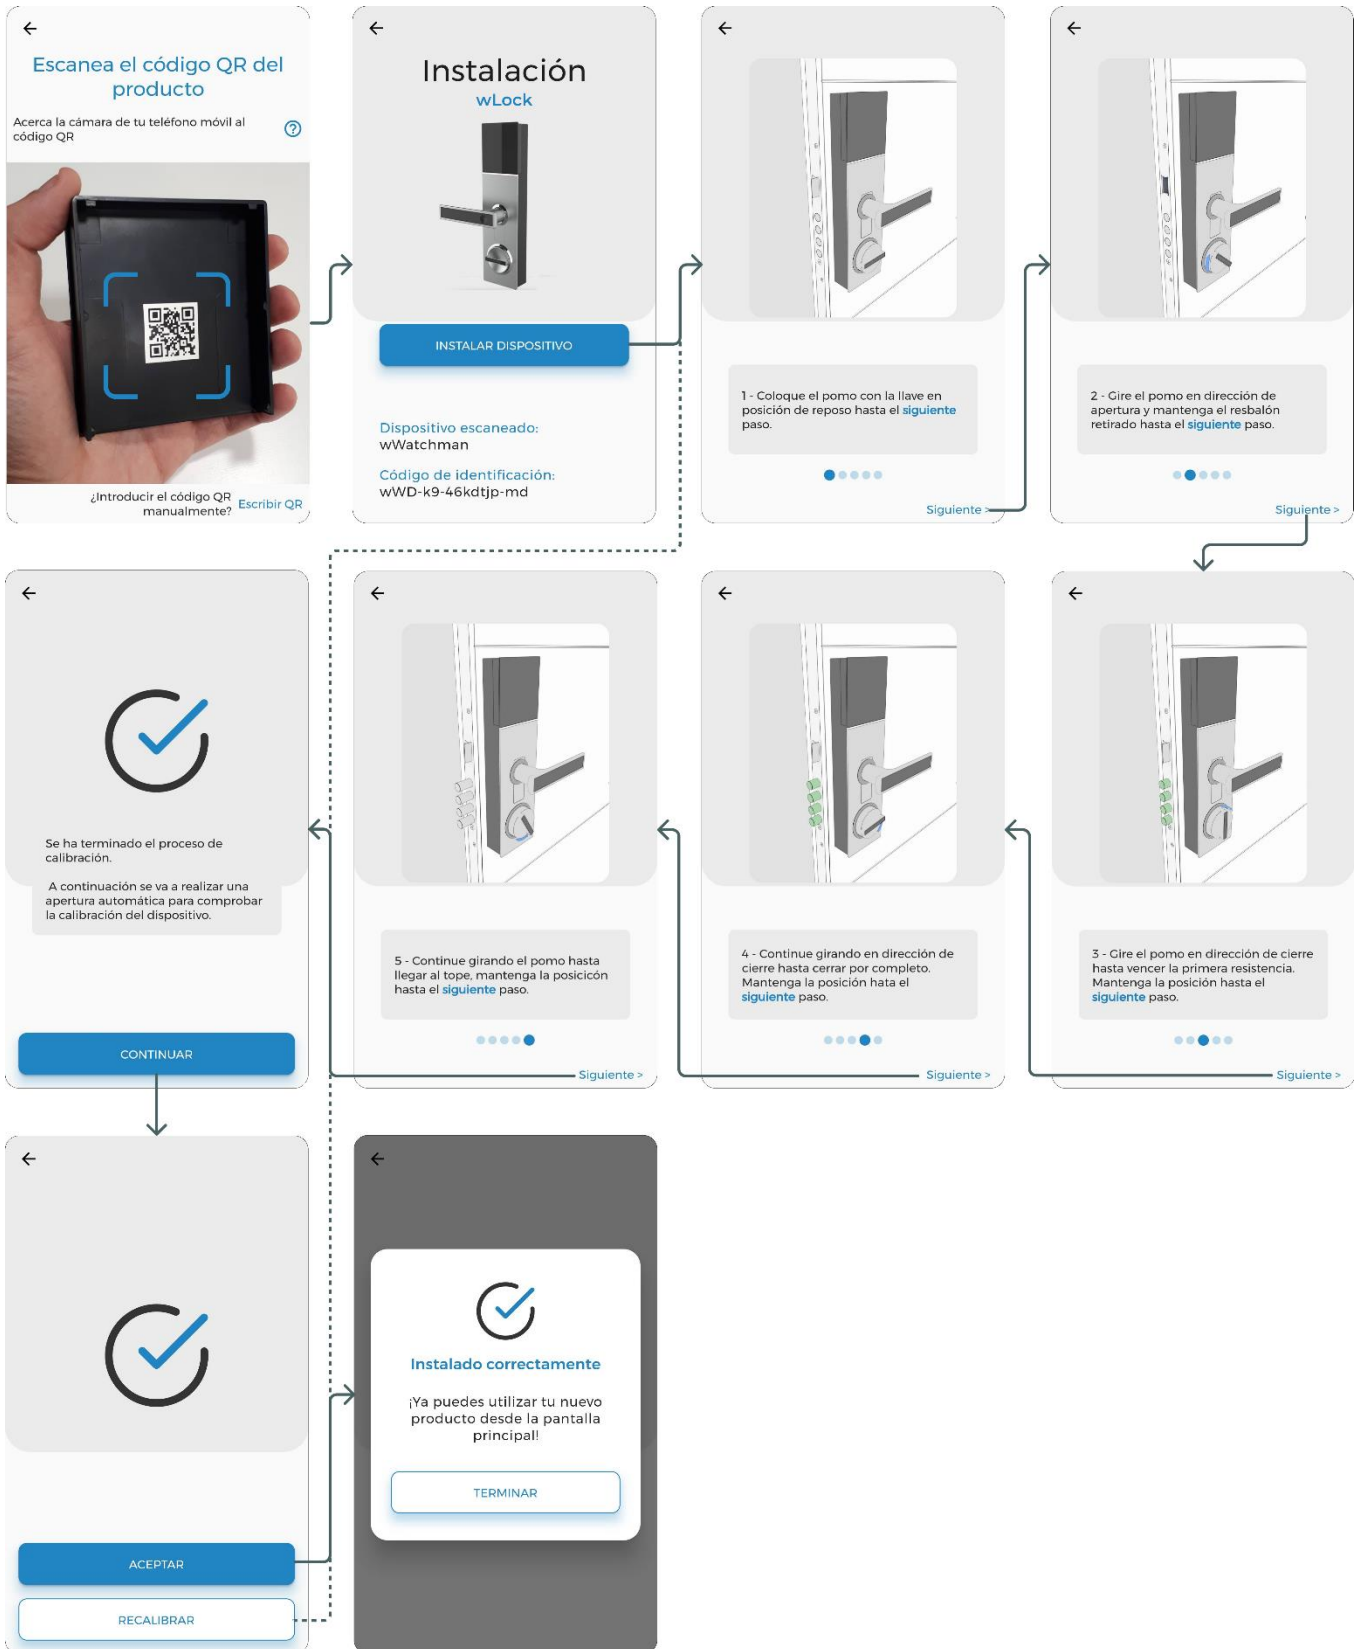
←

Escanea el código QR del producto

Acerca la cámara de tu teléfono móvil al código QR

?

¿Introducir el código QR manualmente? Escribir QR

←

Instalación

wLock

INSTALAR DISPOSITIVO

Dispositivo escaneado:
wWatchman

Código de identificación:
wWD-k9-46kdtjp-md

←

1 - Coloque el pomo con la llave en posición de reposo hasta el siguiente paso.

Siguiente >

←

2 - Gire el pomo en dirección de apertura y mantenga el resbalón retirado hasta el siguiente paso.

Siguiente >

←

Se ha terminado el proceso de calibración.

A continuación se va a realizar una apertura automática para comprobar la calibración del dispositivo.

CONTINUAR

←

5 - Continue girando el pomo hasta llegar al tope, mantenga la posicicón hasta el siguiente paso.

Siguiente >

←

4 - Continue girando en dirección de cierre hasta cerrar por completo. Mantenga la posición hata el siguiente paso.

Siguiente >

←

3 - Gire el pomo en dirección de cierre hasta vencer la primera resistencia. Mantenga la posición hasta el siguiente paso.

Siguiente >

←

ACEPTAR

RECALIBRAR

←

Instalado correctamente

¡Ya puedes utilizar tu nuevo producto desde la pantalla principal!

TERMINAR